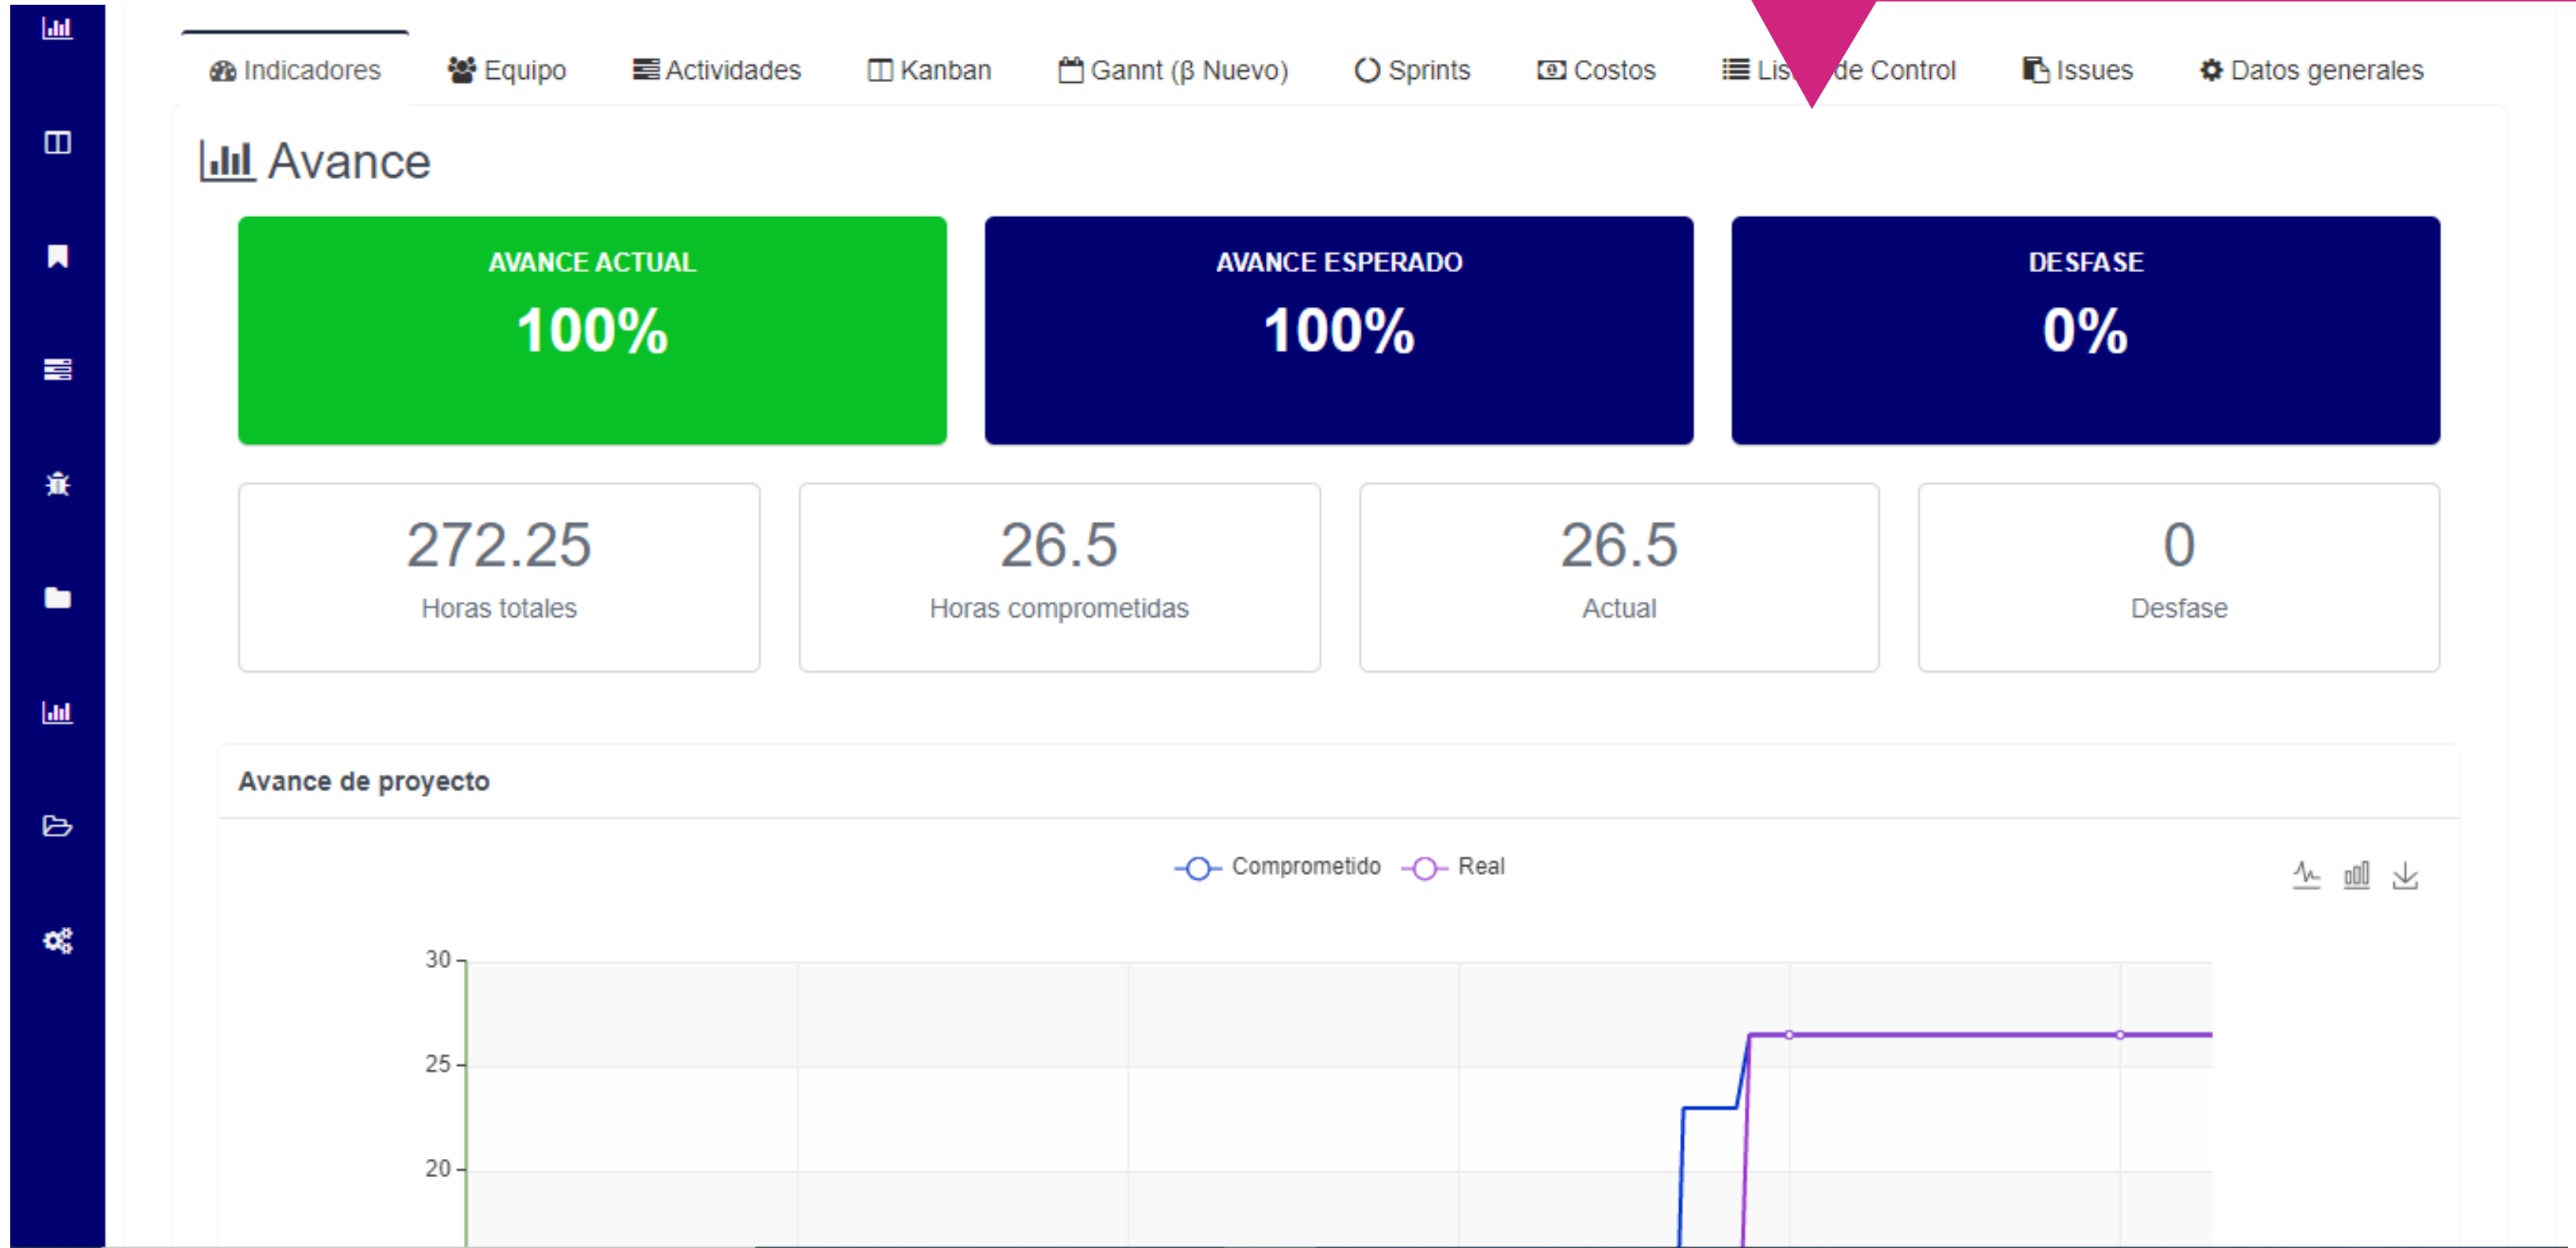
Indicadores Equipo Actividades Kanban Gannt (β Nuevo) Sprints Costos Lis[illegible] de Control Issues Datos generales

Avance

AVANCE ACTUAL
100%

AVANCE ESPERADO
100%

DESFASE
0%

272.25
Horas totales

26.5
Horas comprometidas

26.5
Actual

0
Desfase

Avance de proyecto

Comprometido Real

30
25
20